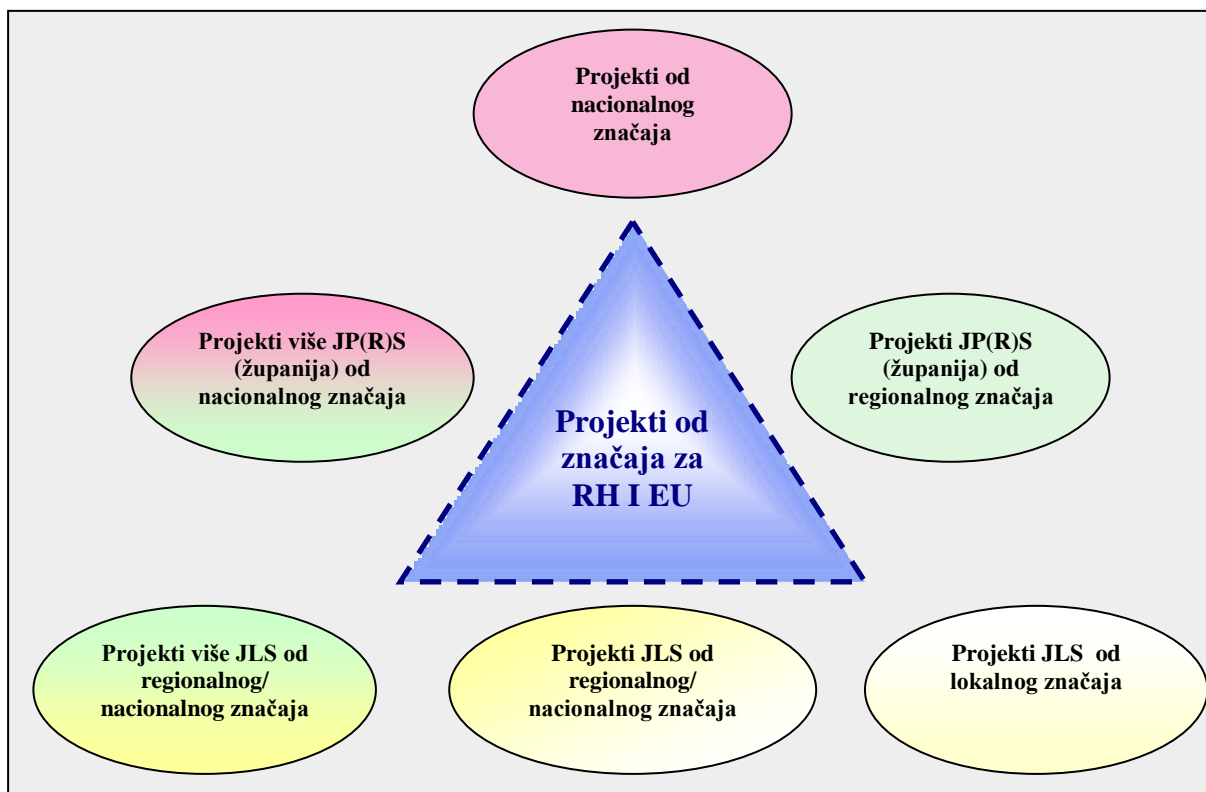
Projekti od nacionalnog značaja

Projekti više JP(R)S (županija) od nacionalnog značaja

Projekti od značaja za RH I EU

Projekti JP(R)S (županija) od regionalnog značaja

Projekti više JLS od regionalnog/ nacionalnog značaja

Projekti JLS od regionalnog/ nacionalnog značaja

Projekti JLS od lokalnog značaja